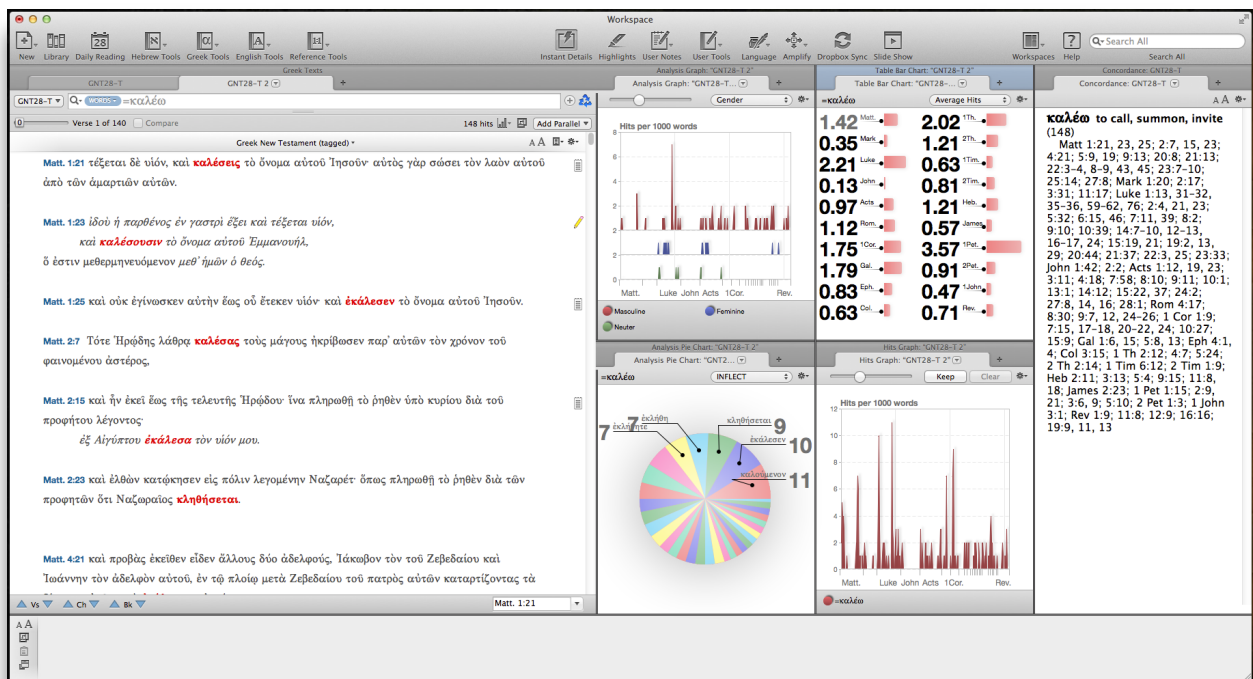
Workspace

New Library Daily Reading Hebrew Tools Greek Tools English Tools Reference Tools

Instant Details Highlights User Notes User Tools Language Amplify Dropbox Sync Slide Show

Workspaces Help

Search All

Search All

Greek Texts

GNT28-T

GNT28-T 2

GNT28-T

WORDS =καλέω

Verse 1 of 140 Compare

148 hits

Add Parallel

Greek New Testament (tagged)

Matt. 1:21 τέξεται δὲ υἱόν, καὶ καλέσεις τὸ ὄνομα αὐτοῦ Ἰησοῦν· αὐτὸς γὰρ σώσει τὸν λαὸν αὐτοῦ ἀπὸ τῶν ἁμαρτιῶν αὐτῶν.

Matt. 1:23 ἰδοὺ ἡ παρθένος ἐν γαστρὶ ἕξει καὶ τέξεται υἱόν, καὶ καλέσουσιν τὸ ὄνομα αὐτοῦ Ἐμμανουήλ, ὅ ἐστιν μεθερμηνευόμενον μεθ' ἡμῶν ὁ θεός.

Matt. 1:25 καὶ οὐκ ἐγίνωσκεν αὐτὴν ἕως οὗ ἔτεκεν υἱόν· καὶ ἐκάλεσεν τὸ ὄνομα αὐτοῦ Ἰησοῦν.

Matt. 2:7 Τότε Ἡρῴδης λάθρᾳ καλέσας τοὺς μάγους ἠκρίβωσεν παρ' αὐτῶν τὸν χρόνον τοῦ φαινομένου ἀστέρος,

Matt. 2:15 καὶ ἦν ἐκεῖ ἕως τῆς τελευτῆς Ἡρῴδου· ἵνα πληρωθῇ τὸ ῥηθὲν ὑπὸ κυρίου διὰ τοῦ προφήτου λέγοντος· ἐξ Αἰγύπτου ἐκάλεσα τὸν υἱόν μου.

Matt. 2:23 καὶ ἐλθὼν κατῴκησεν εἰς πόλιν λεγομένην Ναζαρέτ· ὅπως πληρωθῇ τὸ ῥηθὲν διὰ τῶν προφητῶν ὅτι Ναζωραῖος κληθήσεται.

Matt. 4:21 καὶ προβὰς ἐκεῖθεν εἶδεν ἄλλους δύο ἀδελφούς, Ἰάκωβον τὸν τοῦ Ζεβεδαίου καὶ Ἰωάννην τὸν ἀδελφὸν αὐτοῦ, ἐν τῷ πλοίῳ μετὰ Ζεβεδαίου τοῦ πατρὸς αὐτῶν καταρτίζοντας τὰ

Vs Ch Bk

Matt. 1:21

Analysis Graph: "GNT28-T 2"

Analysis Graph: "GNT28-T 2"

Gender

Hits per 1000 words

8 6 4 2 0

Matt. Luke John Acts 1Cor. Rev.

Masculine Feminine Neuter

Table Bar Chart: "GNT28-T 2"

Table Bar Chart: "GNT28-...

=καλέω

Average Hits

| | | | |
|---|---|---|---|
| 1.42 | Matt. | 2.02 | 1Th. |
| 0.35 | Mark | 1.21 | 2Th. |
| 2.21 | Luke | 0.63 | 1Tim. |
| 0.13 | John | 0.81 | 2Tim. |
| 0.97 | Acts | 1.21 | Heb. |
| 1.12 | Rom. | 0.57 | James |
| 1.75 | 1Cor. | 3.57 | 1Pet. |
| 1.79 | Gal. | 0.91 | 2Pet. |
| 0.83 | Eph. | 0.47 | 1John |
| 0.63 | Col. | 0.71 | Rev. |

Concordance: GNT28-T

Concordance: GNT28-T

καλέω to call, summon, invite (148)

Matt 1:21, 23, 25; 2:7, 15, 23; 4:21; 5:9, 19; 9:13; 20:8; 21:13; 22:3–4, 8–9, 43, 45; 23:7–10; 25:14; 27:8; Mark 1:20; 2:17; 3:31; 11:17; Luke 1:13, 31–32, 35–36, 59–62, 76; 2:4, 21, 23; 5:32; 6:15, 46; 7:11, 39; 8:2; 9:10; 10:39; 14:7–10, 12–13, 16–17, 24; 15:19, 21; 19:2, 13, 29; 20:44; 21:37; 22:3, 25; 23:33; John 1:42; 2:2; Acts 1:12, 19, 23; 3:11; 4:18; 7:58; 8:10; 9:11; 10:1; 13:1; 14:12; 15:22, 37; 24:2; 27:8, 14, 16; 28:1; Rom 4:17; 8:30; 9:7, 12, 24–26; 1 Cor 1:9; 7:15, 17–18, 20–22, 24; 10:27; 15:9; Gal 1:6, 15; 5:8, 13; Eph 4:1, 4; Col 3:15; 1 Th 2:12; 4:7; 5:24; 2 Th 2:14; 1 Tim 6:12; 2 Tim 1:9; Heb 2:11; 3:13; 5:4; 9:15; 11:8, 18; James 2:23; 1 Pet 1:15; 2:9, 21; 3:6, 9; 5:10; 2 Pet 1:3; 1 John 3:1; Rev 1:9; 11:8; 12:9; 16:16; 19:9, 11, 13

Analysis Pie Chart: "GNT28-T 2"

Analysis Pie Chart: "GNT2...

=καλέω

INFLECT

7 ἐκλήθητε 7 ἐκλήθη κληθήσεται 9 ἐκάλεσεν 10 καλούμενον 11

Hits Graph: "GNT28-T 2"

Hits Graph: "GNT28-T 2"

Keep Clear

Hits per 1000 words

12 10 8 6 4 2 0

Matt. Luke John Acts 1Cor. Rev.

=καλέω